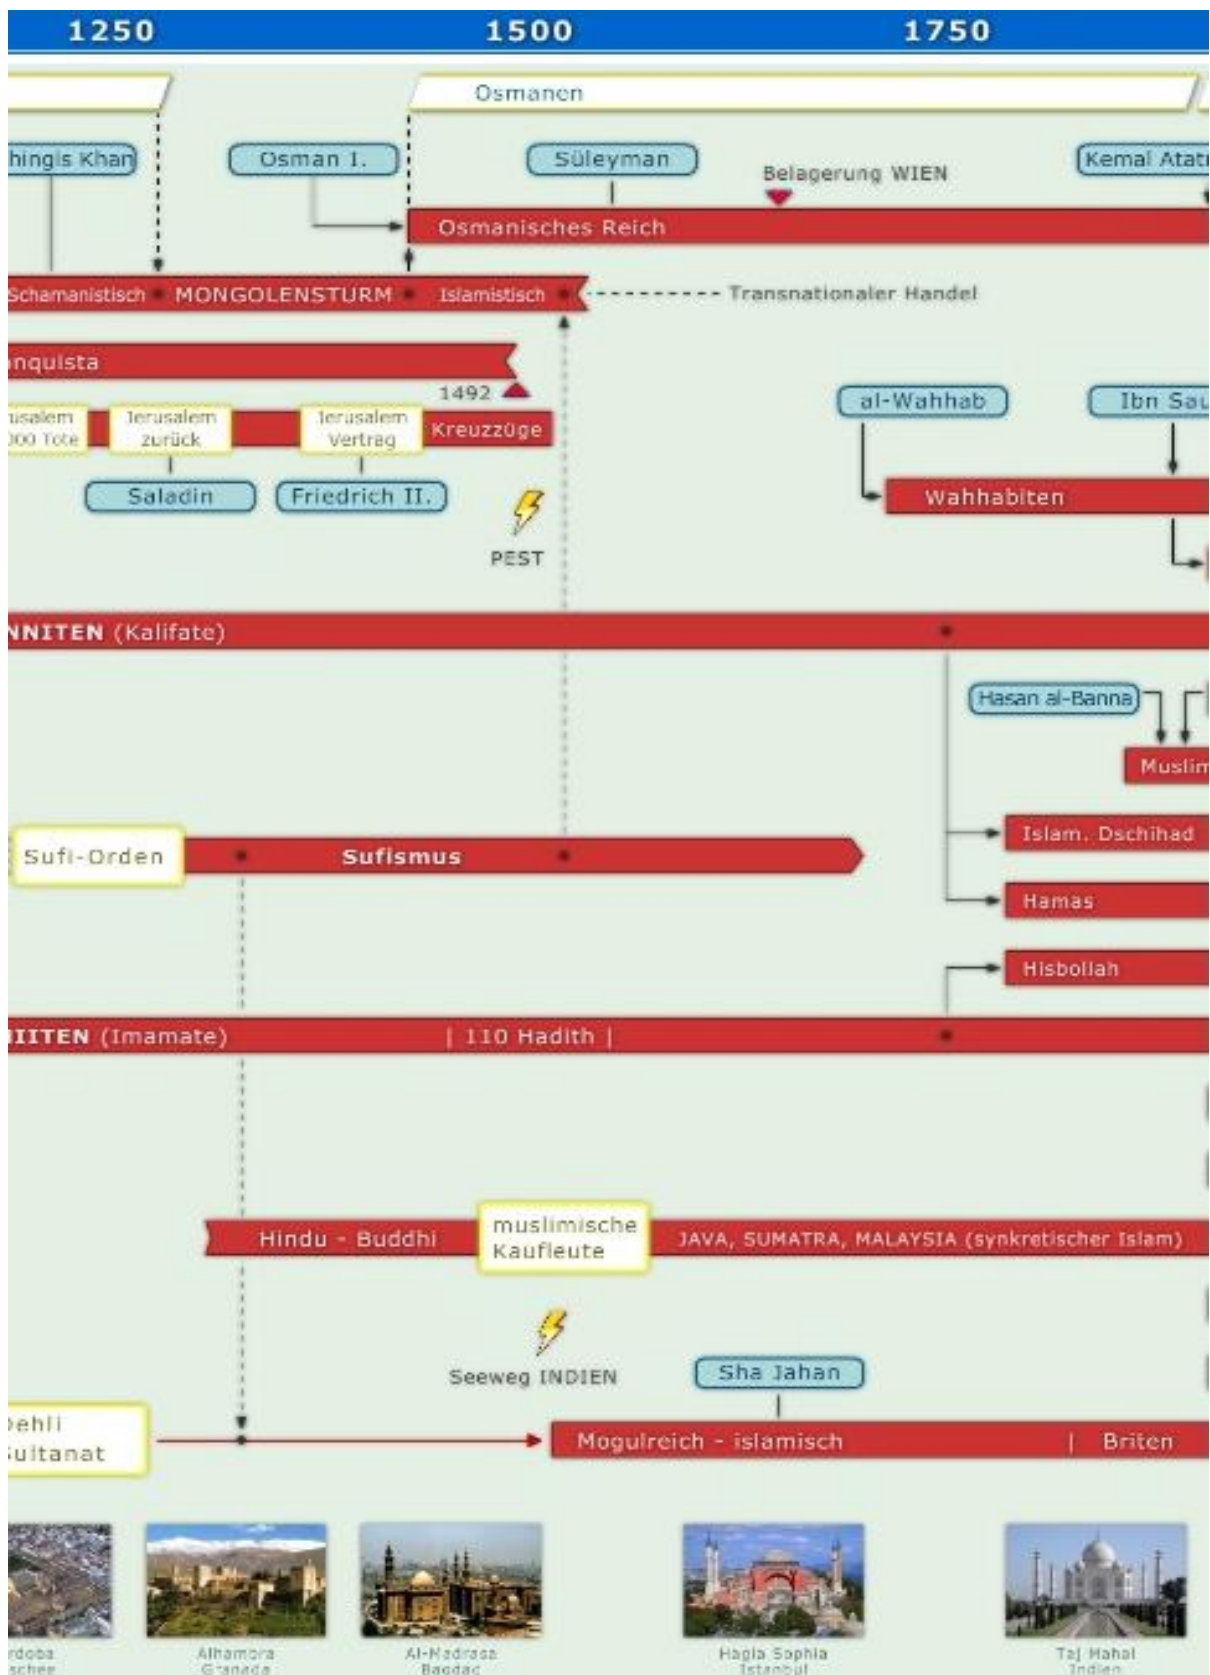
1250 1500 1750

Osmanen

hingis Khan

Osman I.

Süleyman

Belagerung WIEN

Kemal Atat

Osmanisches Reich

Schamanistisch MONGOLENSTURM Islamistisch

Transnationaler Handel

nquista

1492

usalem
00 Tote

Jerusalem
zurück

Jerusalem
Vertrag

Kreuzzüge

Saladin

Friedrich II.

al-Wahhab

Ibn Sau

Wahhabiten

PEST

NNITEN (Kalifate)

Hasan al-Banna

Muslim

Sufi-Orden

Sufismus

Islam. Dschihad

Hamas

Hisbollah

IITEN (Imamate)

| 110 Hadith |

Hindu - Buddhi

muslimische
Kaufleute

JAVA, SUMATRA, MALAYSIA (synkretischer Islam)

Seeweg INDIEN

Sha Jahan

ehli
ultanat

Mogulreich - islamisch | Briten

rdoba
schee

Alhambra
Granada

Al-Madrasa
Bagdad

Hagia Sophia
Istanbul

Taj Mahal
Indien